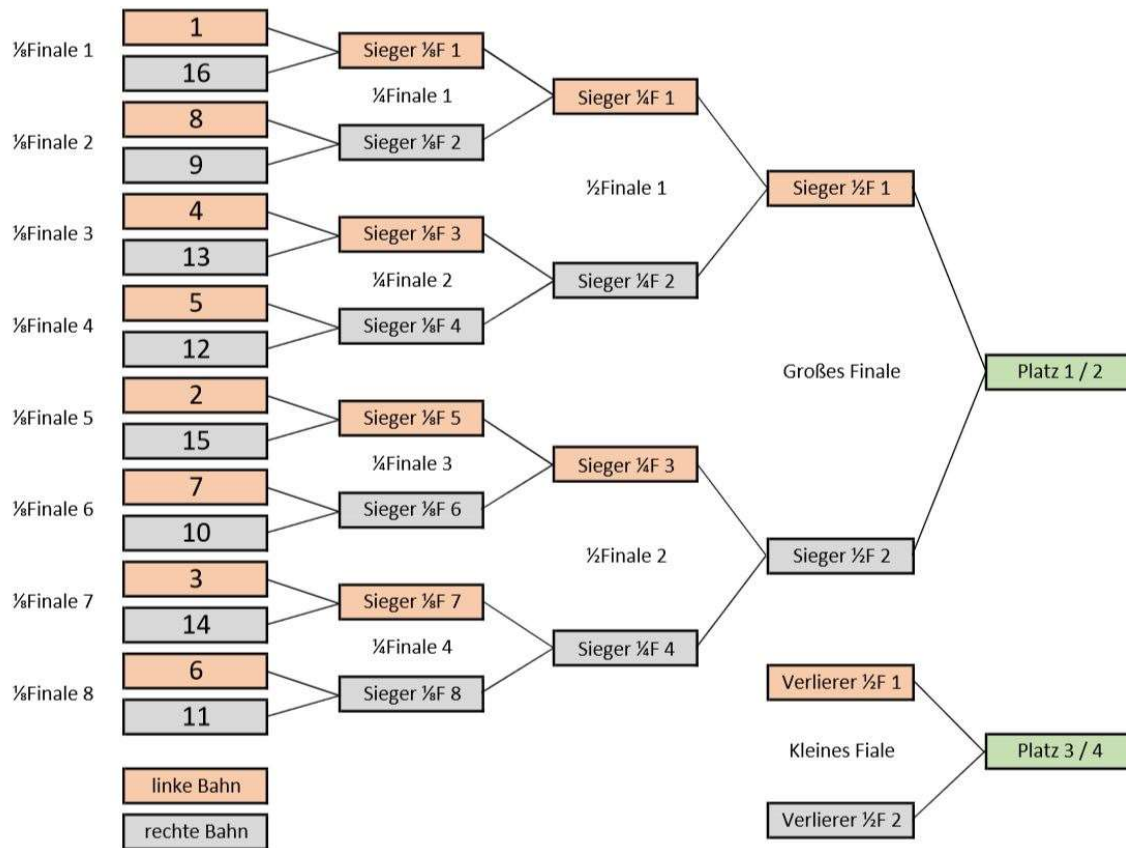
⅛Finale 1
1
16
Sieger ⅛F 1
¼Finale 1
Sieger ¼F 1
⅛Finale 2
8
9
Sieger ⅛F 2
½Finale 1
Sieger ½F 1
⅛Finale 3
4
13
Sieger ⅛F 3
¼Finale 2
Sieger ¼F 2
⅛Finale 4
5
12
Sieger ⅛F 4
Großes Finale
Platz 1 / 2
⅛Finale 5
2
15
Sieger ⅛F 5
¼Finale 3
Sieger ¼F 3
⅛Finale 6
7
10
Sieger ⅛F 6
½Finale 2
Sieger ½F 2
⅛Finale 7
3
14
Sieger ⅛F 7
¼Finale 4
Sieger ¼F 4
⅛Finale 8
6
11
Sieger ⅛F 8
Verlierer ½F 1
Kleines Fiale
Platz 3 / 4
Verlierer ½F 2
linke Bahn
rechte Bahn